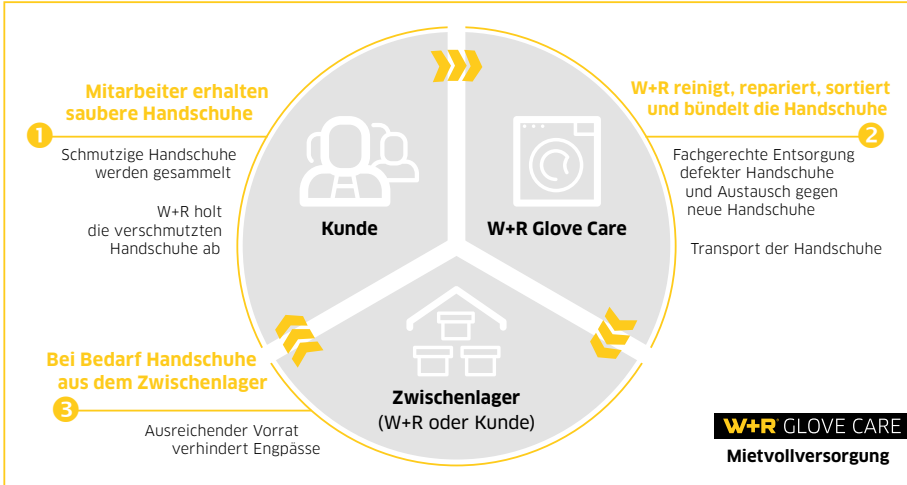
Mitarbeiter erhalten saubere Handschuhe

1

Schmutzige Handschuhe werden gesammelt

W+R holt die verschmutzten Handschuhe ab

Kunde

W+R Glove Care

W+R reinigt, repariert, sortiert und bündelt die Handschuhe

2

Fachgerechte Entsorgung defekter Handschuhe und Austausch gegen neue Handschuhe

Transport der Handschuhe

Bei Bedarf Handschuhe aus dem Zwischenlager

3

Ausreichender Vorrat verhindert Engpässe

Zwischenlager
(W+R oder Kunde)

W+R GLOVE CARE

Mietvollversorgung